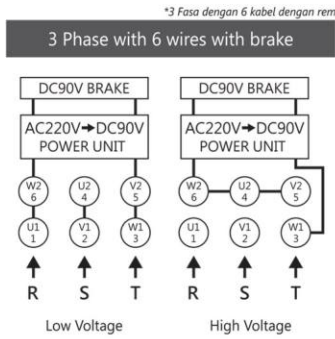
*3 Fasa dengan 6 kabel dengan rem

3 Phase with 6 wires with brake

DC90V BRAKE

AC220V→DC90V
POWER UNIT

W2
6

U2
4

V2
5

U1
1

V1
2

W1
3

R S T

Low Voltage

DC90V BRAKE

AC220V→DC90V
POWER UNIT

W2
6

U2
4

V2
5

U1
1

V1
2

W1
3

R S T

High Voltage